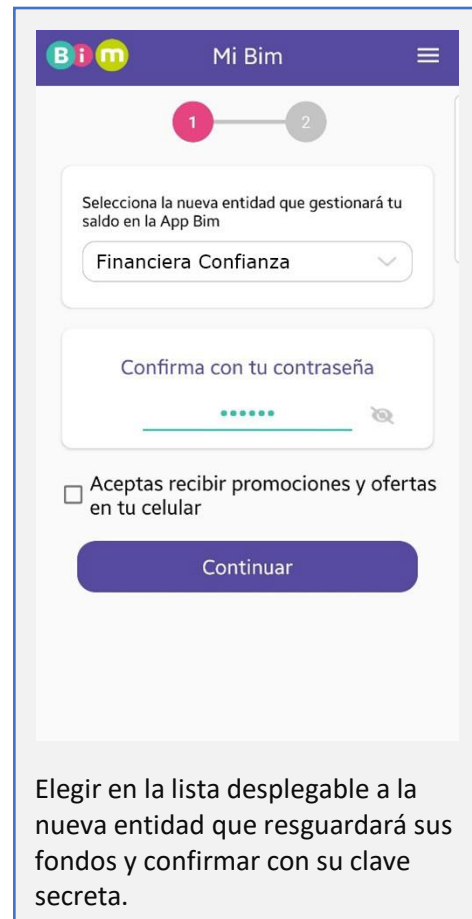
Bim

Mi Bim

1

2

Selecciona la nueva entidad que gestionará tu saldo en la App Bim

Financiera Confianza

Confirma con tu contraseña

••••••

Aceptas recibir promociones y ofertas en tu celular

Continuar

Elegir en la lista desplegable a la nueva entidad que resguardará sus fondos y confirmar con su clave secreta.